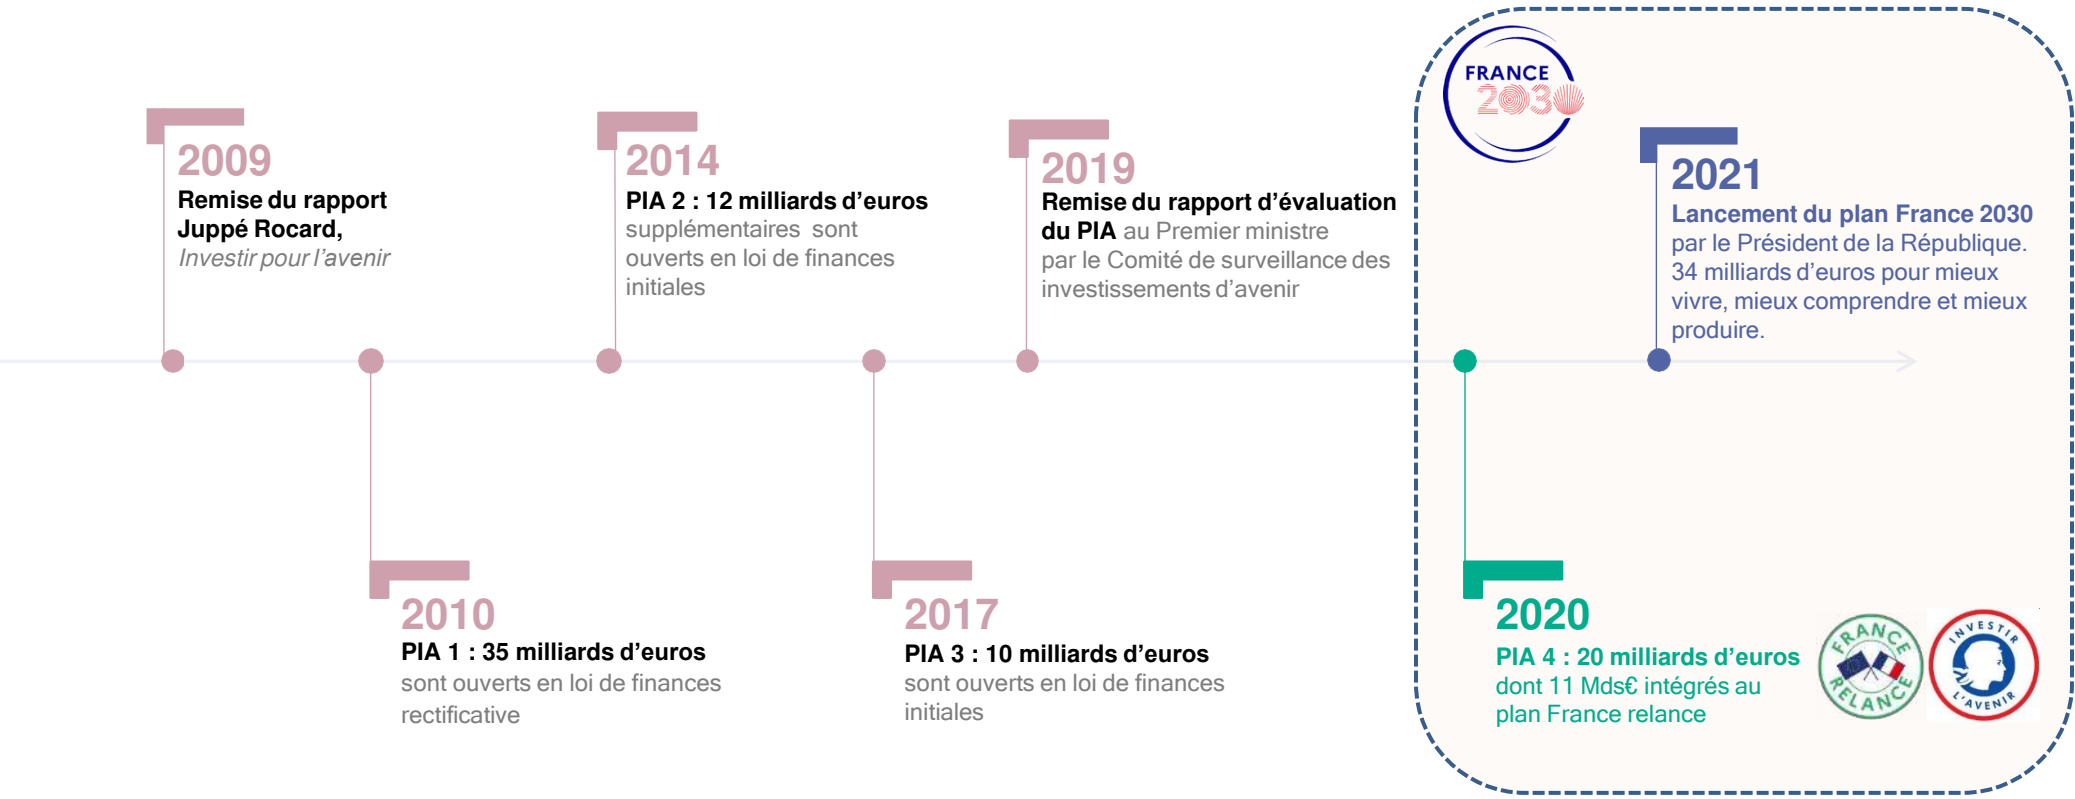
2009
Remise du rapport Juppé Rocard,
Investir pour l'avenir

2010
PIA 1 : 35 milliards d'euros
sont ouverts en loi de finances rectificative

2014
PIA 2 : 12 milliards d'euros
supplémentaires sont ouverts en loi de finances initiales

2017
PIA 3 : 10 milliards d'euros
sont ouverts en loi de finances initiales

2019
Remise du rapport d'évaluation du PIA au Premier ministre par le Comité de surveillance des investissements d'avenir

FRANCE 2030

2020
PIA 4 : 20 milliards d'euros
dont 11 Mds€ intégrés au plan France relance

FRANCE RELANCE

INVESTIR L'AVENIR

2021
Lancement du plan France 2030
par le Président de la République. 34 milliards d'euros pour mieux vivre, mieux comprendre et mieux produire.